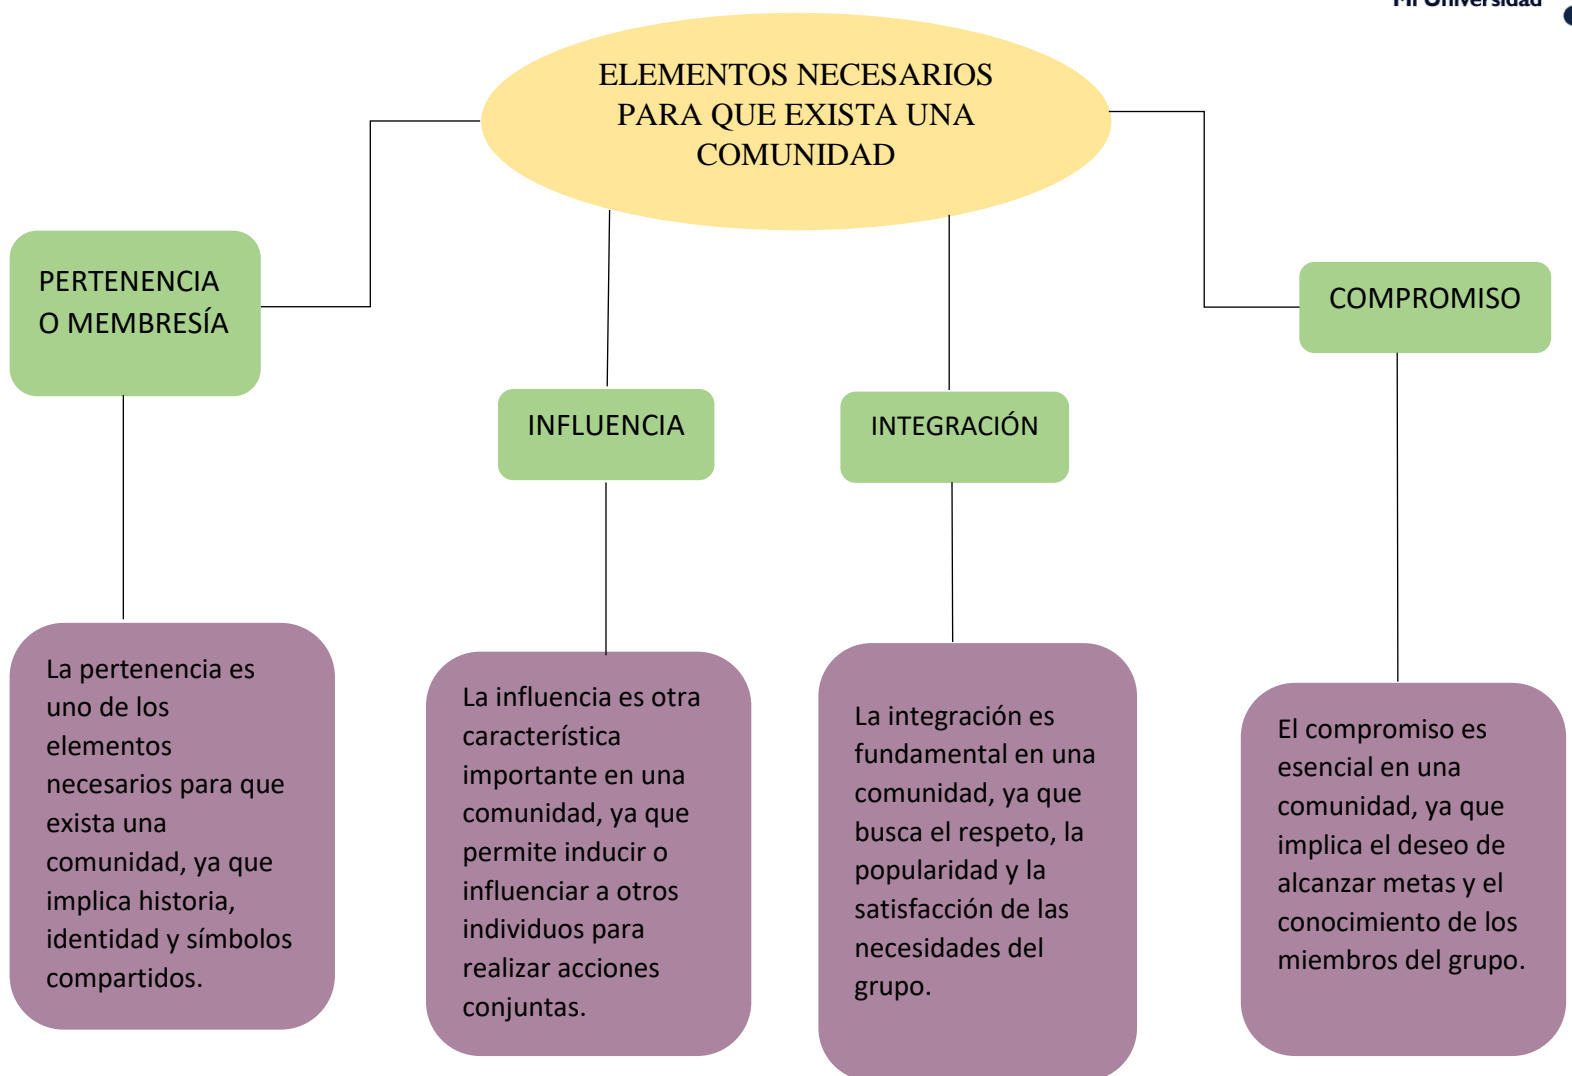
Mi Universidad

ELEMENTOS NECESARIOS PARA QUE EXISTA UNA COMUNIDAD

PERTENENCIA O MEMBRESÍA

INFLUENCIA

INTEGRACIÓN

COMPROMISO

La pertenencia es uno de los elementos necesarios para que exista una comunidad, ya que implica historia, identidad y símbolos compartidos.

La influencia es otra característica importante en una comunidad, ya que permite inducir o influenciar a otros individuos para realizar acciones conjuntas.

La integración es fundamental en una comunidad, ya que busca el respeto, la popularidad y la satisfacción de las necesidades del grupo.

El compromiso es esencial en una comunidad, ya que implica el deseo de alcanzar metas y el conocimiento de los miembros del grupo.